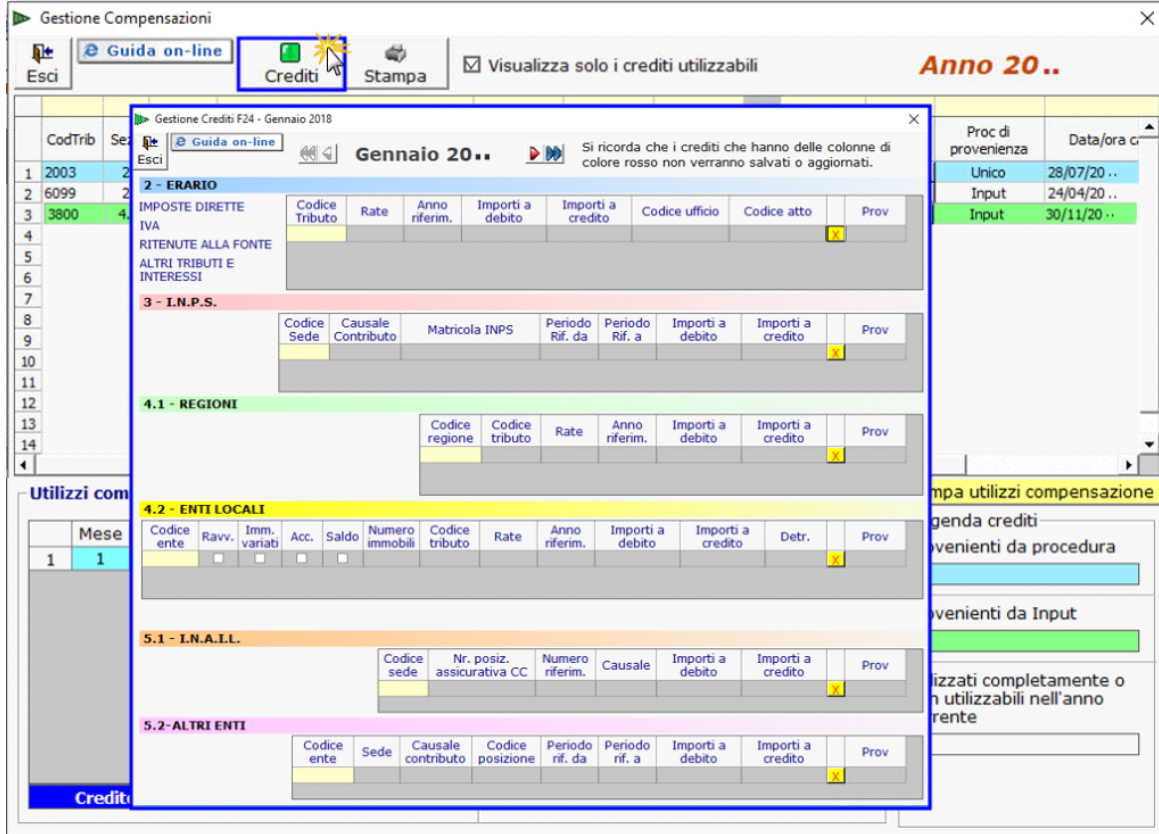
Gestione Compensazioni

Esci

Guida on-line

Crediti

Stampa

Visualizza solo i crediti utilizzabili

Anno 20..

| | CodTrib | Se | Proc di provenienza | Data/ora c |
|---|---|---|---|---|
| 1 | 2003 | 2 | Unico | 28/07/20.. |
| 2 | 6099 | 2 | Input | 24/04/20.. |
| 3 | 3800 | 4 | Input | 30/11/20.. |
| 4 | | | | |
| 5 | | | | |
| 6 | | | | |
| 7 | | | | |
| 8 | | | | |
| 9 | | | | |
| 10 | | | | |
| 11 | | | | |
| 12 | | | | |
| 13 | | | | |
| 14 | | | | |

Utilizzi com

| | Mese |
|---|---|
| 1 | 1 |

Credit

mpa utilizzi compensazione

genda crediti

ovenienti da procedura

ovenienti da Input

lizzati completamente o n utilizzabili nell'anno rente

Gestione Crediti F24 - Gennaio 2018

Esci

Guida on-line

Gennaio 20..

Si ricorda che i crediti che hanno delle colonne di colore rosso non verranno salvati o aggiornati.

2 - ERARIO

IMPOSTE DIRETTE
IVA
RITENUTE ALLA FONTE
ALTRI TRIBUTI E INTERESSI

| Codice Tributo | Rate | Anno riferim. | Importi a debito | Importi a credito | Codice ufficio | Codice atto | | Prov |
|---|---|---|---|---|---|---|---|---|
| | | | | | | | X | |

3 - I.N.P.S.

| Codice Sede | Causale Contributo | Matricola INPS | Periodo Rif. da | Periodo Rif. a | Importi a debito | Importi a credito | | Prov |
|---|---|---|---|---|---|---|---|---|
| | | | | | | | X | |

4.1 - REGIONI

| Codice regione | Codice tributo | Rate | Anno riferim. | Importi a debito | Importi a credito | | Prov |
|---|---|---|---|---|---|---|---|
| | | | | | | X | |

4.2 - ENTI LOCALI

| Codice ente | Ravv. | Imm. variati | Acc. | Saldo | Numero immobili | Codice tributo | Rate | Anno riferim. | Importi a debito | Importi a credito | Detr. | | Prov |
|---|---|---|---|---|---|---|---|---|---|---|---|---|---|
| | | | | | | | | | | | | X | |

5.1 - I.N.A.I.L.

| Codice sede | Nr. posiz. assicurativa CC | Numero riferim. | Causale | Importi a debito | Importi a credito | | Prov |
|---|---|---|---|---|---|---|---|
| | | | | | | X | |

5.2-ALTRI ENTI

| Codice ente | Sede | Causale contributo | Codice posizione | Periodo rif. da | Periodo rif. a | Importi a debito | Importi a credito | | Prov |
|---|---|---|---|---|---|---|---|---|---|
| | | | | | | | | X | |